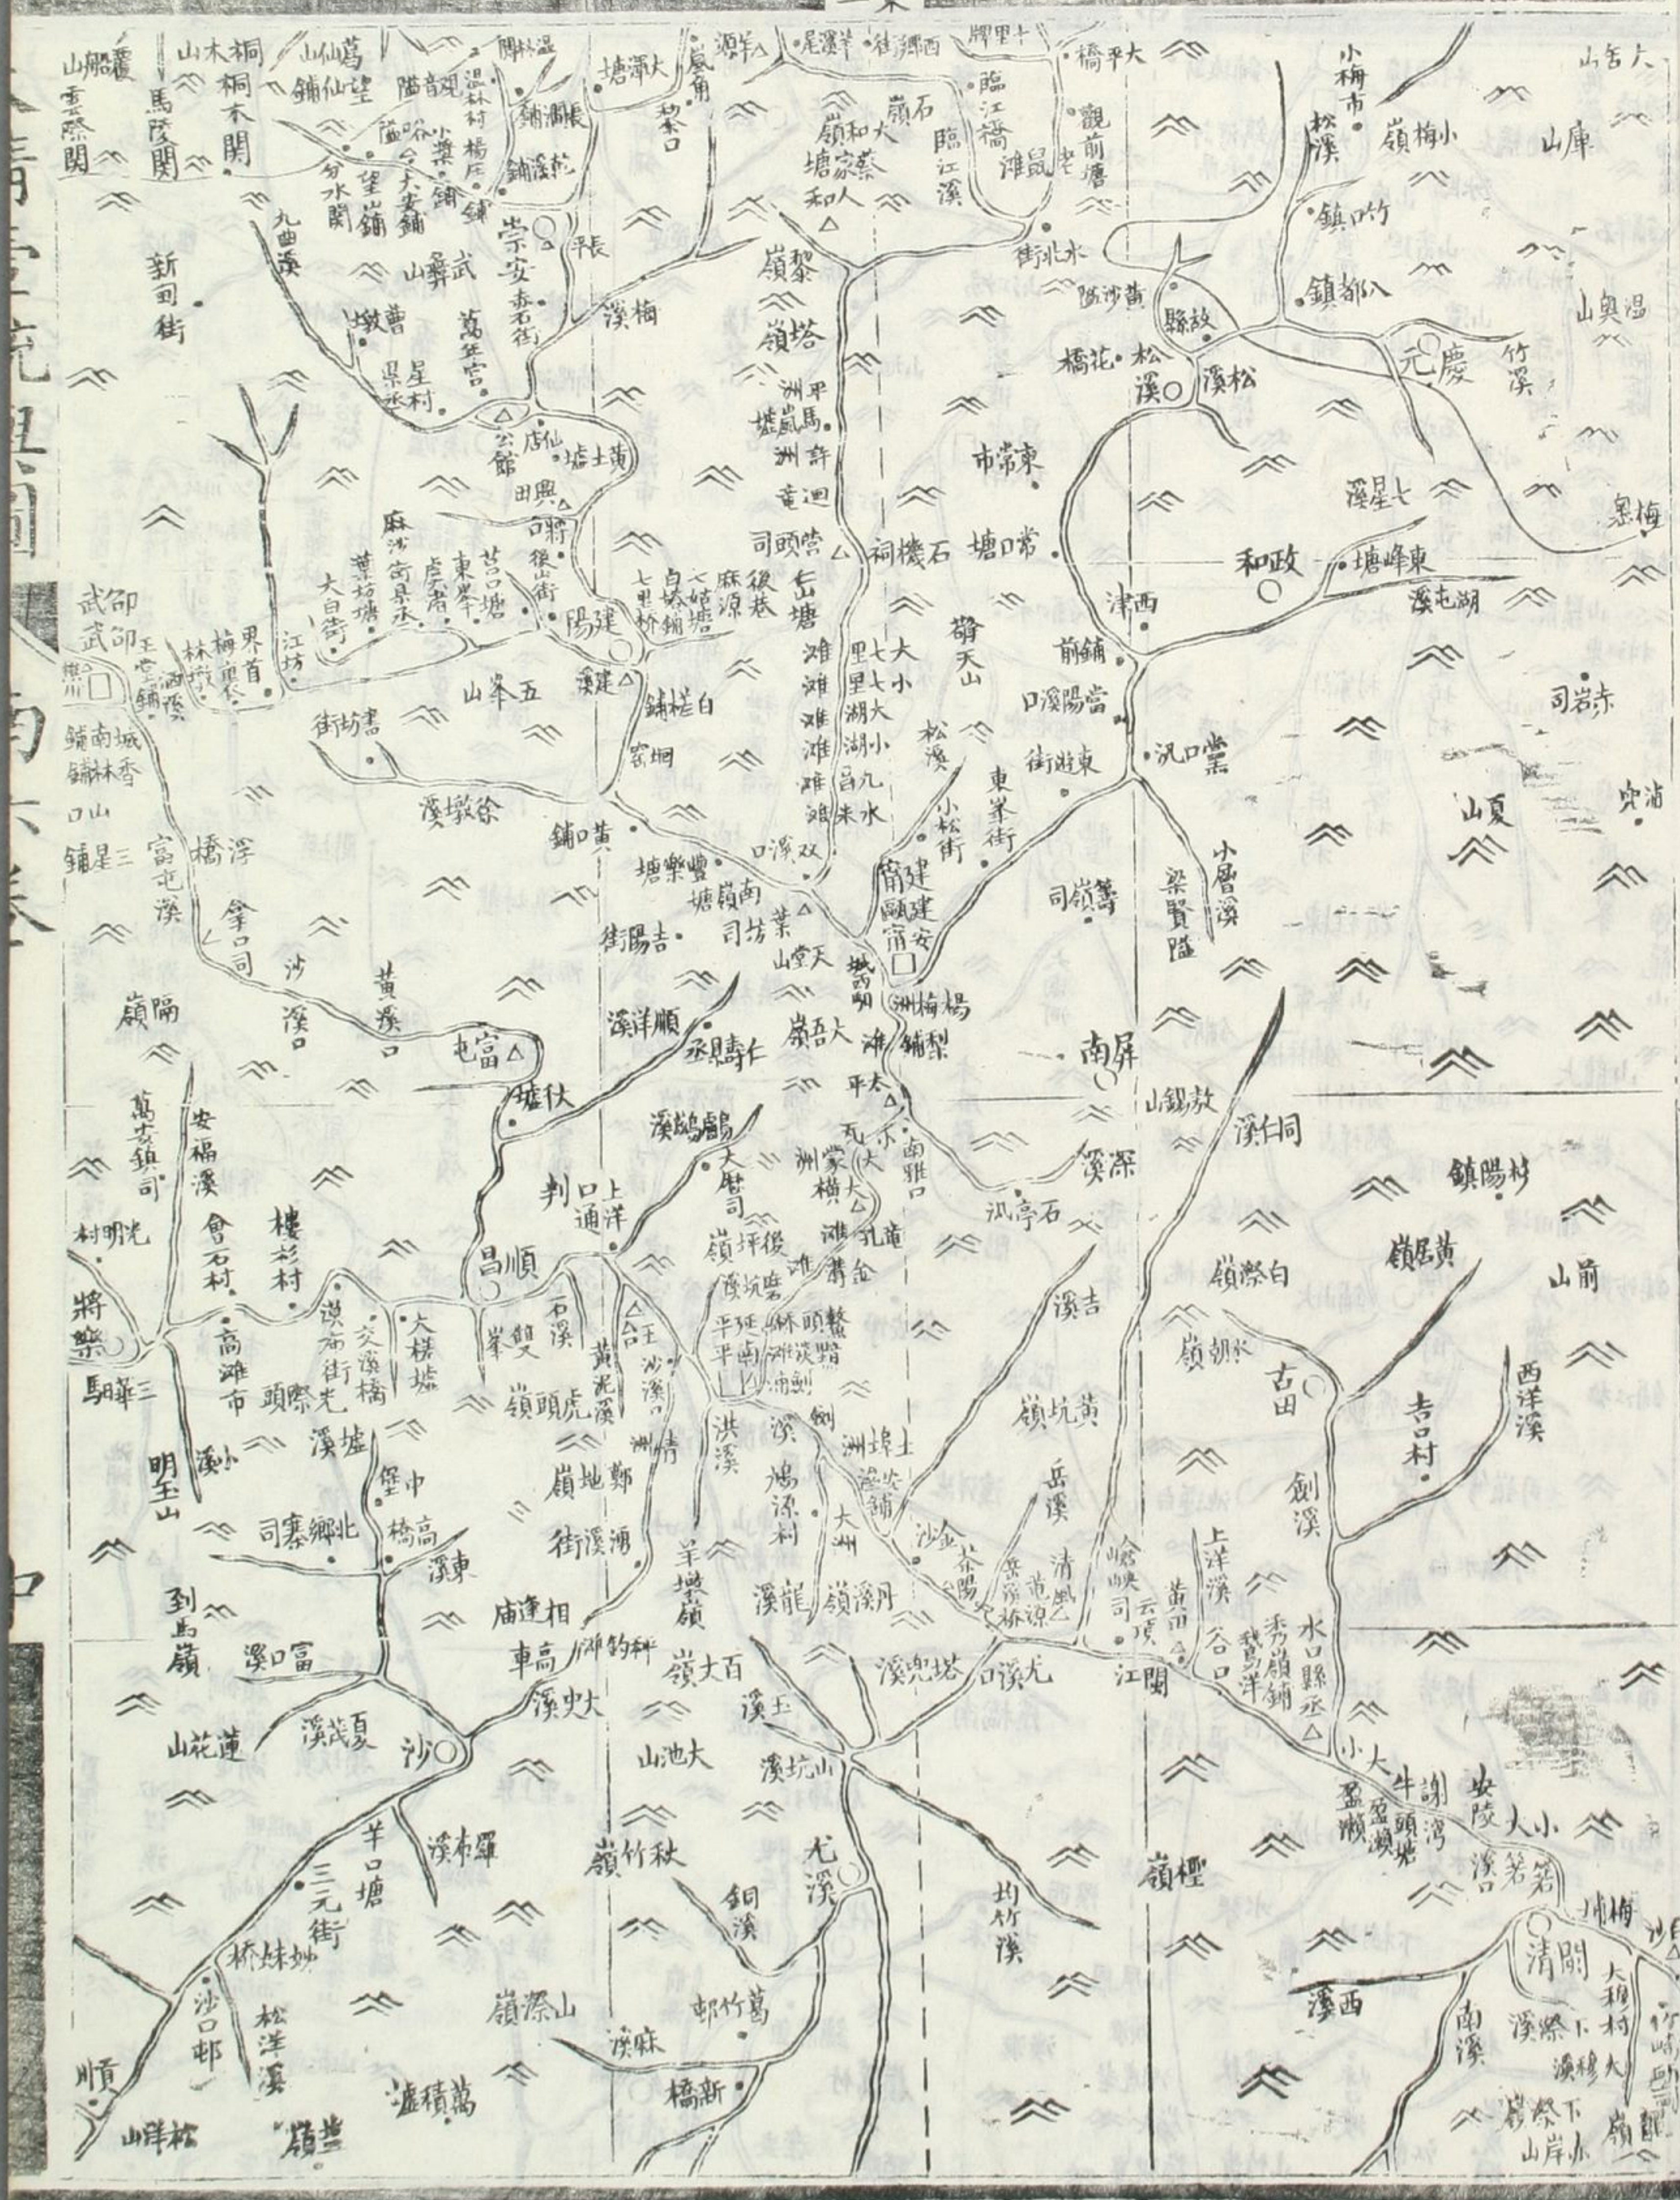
大清壹統輿圖 南六 西卯

桐木關
馬蹬關
山船雲際關
崇安
星村
黎嶺
塔嶺
梅溪
建陽
武夷山
石塘
大湖
小湖
松溪
政和
東峰塘
松溪
慶元
竹溪
小梅市
小梅嶺
八都鎮
七星溪
湖屯溪
赤岩司
夏山
東平街
常口塘
西津
當陽溪口
東遊街
紫口汎
建甌
建安
南屏
同仁溪
深溪
石亭汎
白際嶺
黃居嶺
村陽鎮
前山
西洋溪
吉口村
古田
劍溪
水口縣丞
小箬
安陵
清閩
梅溪
南溪
西溪
樟嶺
竹溪
尤溪
秋竹嶺
銅溪
新橋
葛竹鄉
沙
夏茂溪
羅布溪
三元街
松洋溪
沙口郵
將樂
順昌
伏塘
富屯
黃溪口
沙溪口
隔嶺
浮橋
邵武
五峯山
書坊街
徐墩溪
黃口鋪
豐樂塘
吉陽街
順洋溪
大吾嶺
葉坊司
南雅口
大横
上洋
通口
判口
雙岩
大横墟
石溪
高灘市
明王山
到馬嶺
富口溪
蓮花山
大史溪
高車
相逢廟
百大嶺
王溪
大池山
山坑溪
丹溪嶺
龍溪
尤口溪
塔兒溪
江閩
上洋溪
谷口
黃田
秀嶺鋪
黃坑嶺
吉溪
岳溪
鄭地嶺
虎頭嶺
萬積墟
豐嶺
順
松洋山
麻溪
深山嶺